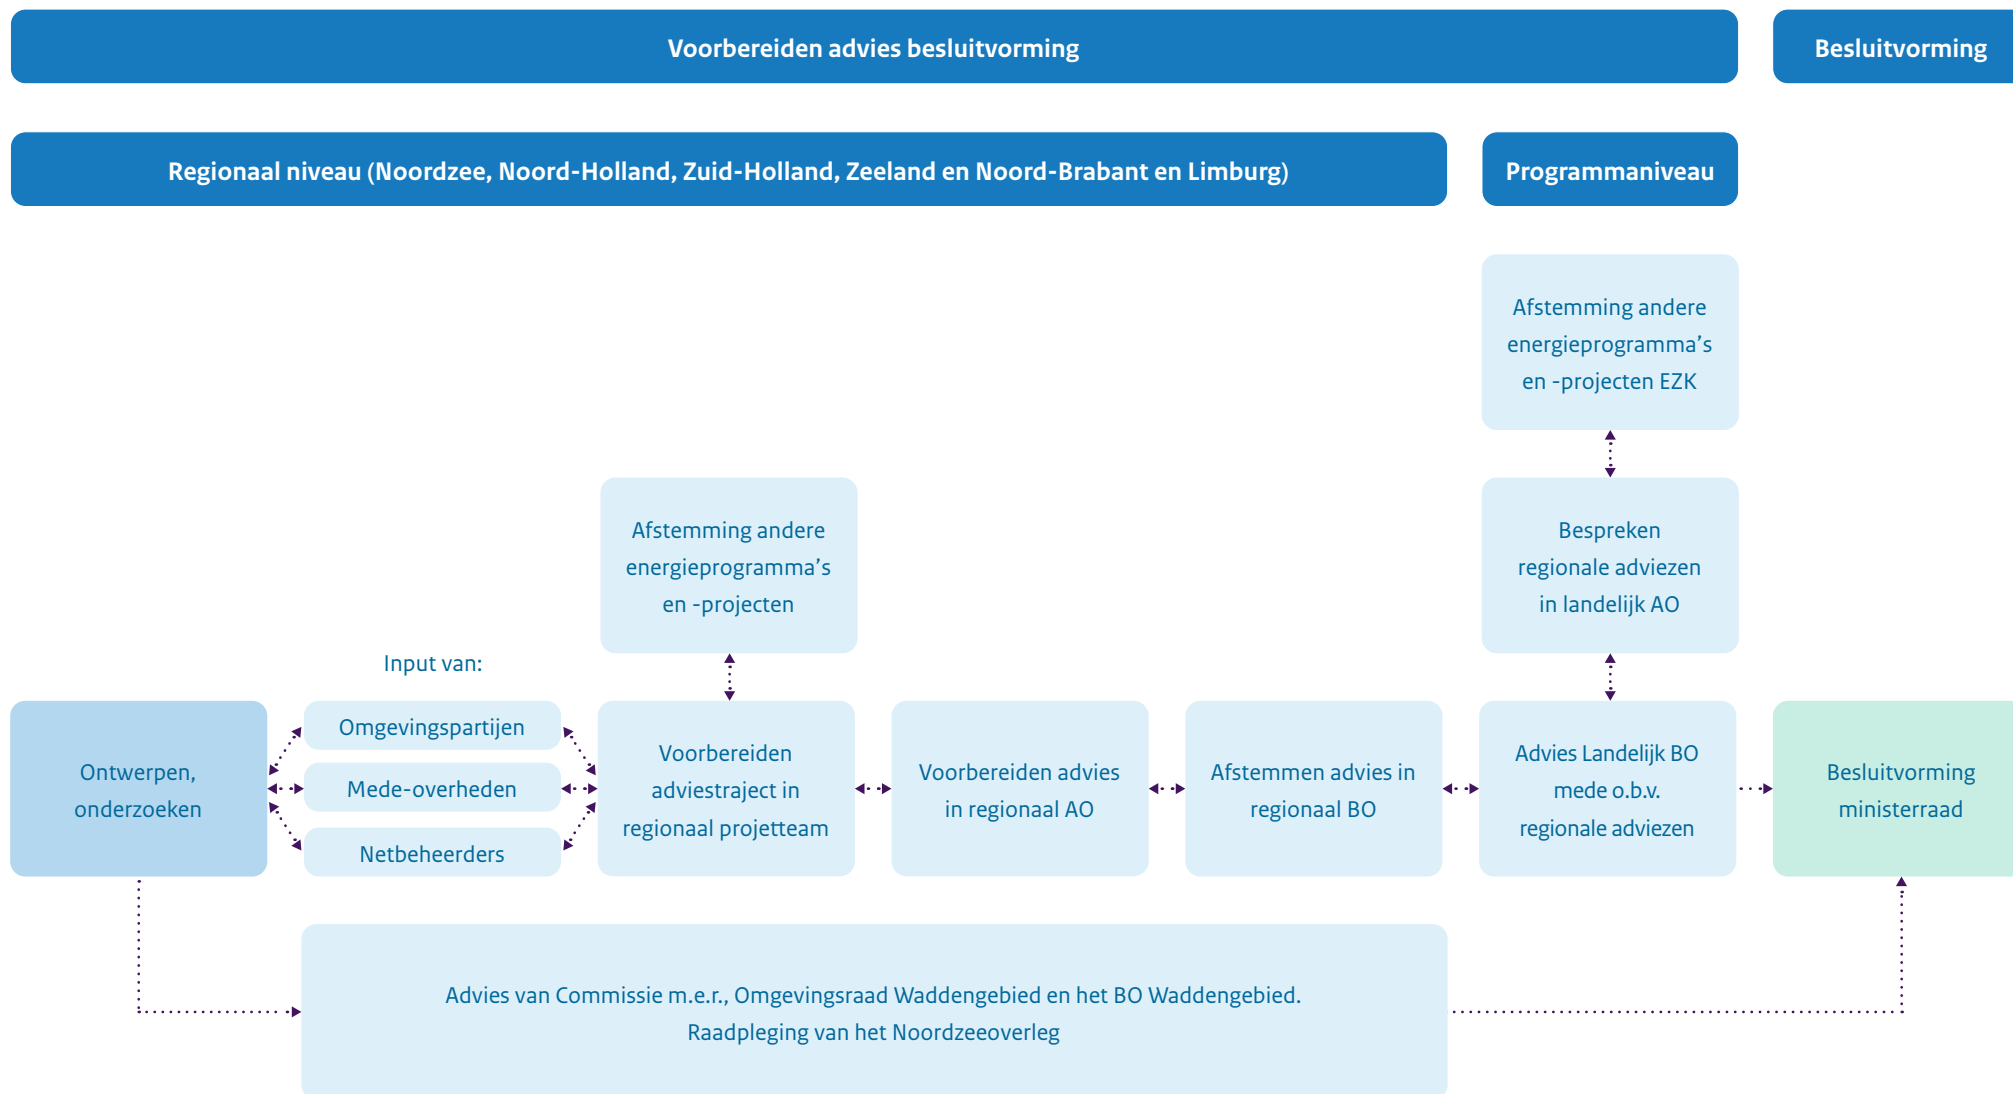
Voorbereiden advies besluitvorming

Besluitvorming

Regionaal niveau (Noordzee, Noord-Holland, Zuid-Holland, Zeeland en Noord-Brabant en Limburg)

Programmaniveau

Afstemming andere energieprogramma’s en -projecten EZK

Afstemming andere energieprogramma’s en -projecten

Bespreken regionale adviezen in landelijk AO

Input van:

Ontwerpen, onderzoeken

Omgevingspartijen

Mede-overheden

Netbeheerders

Voorbereiden adviestraject in regionaal projetteam

Voorbereiden advies in regionaal AO

Afstemmen advies in regionaal BO

Advies Landelijk BO mede o.b.v. regionale adviezen

Besluitvorming ministerraad

Advies van Commissie m.e.r., Omgevingsraad Waddengebied en het BO Waddengebied.
Raadpleging van het Noordzeeoverleg